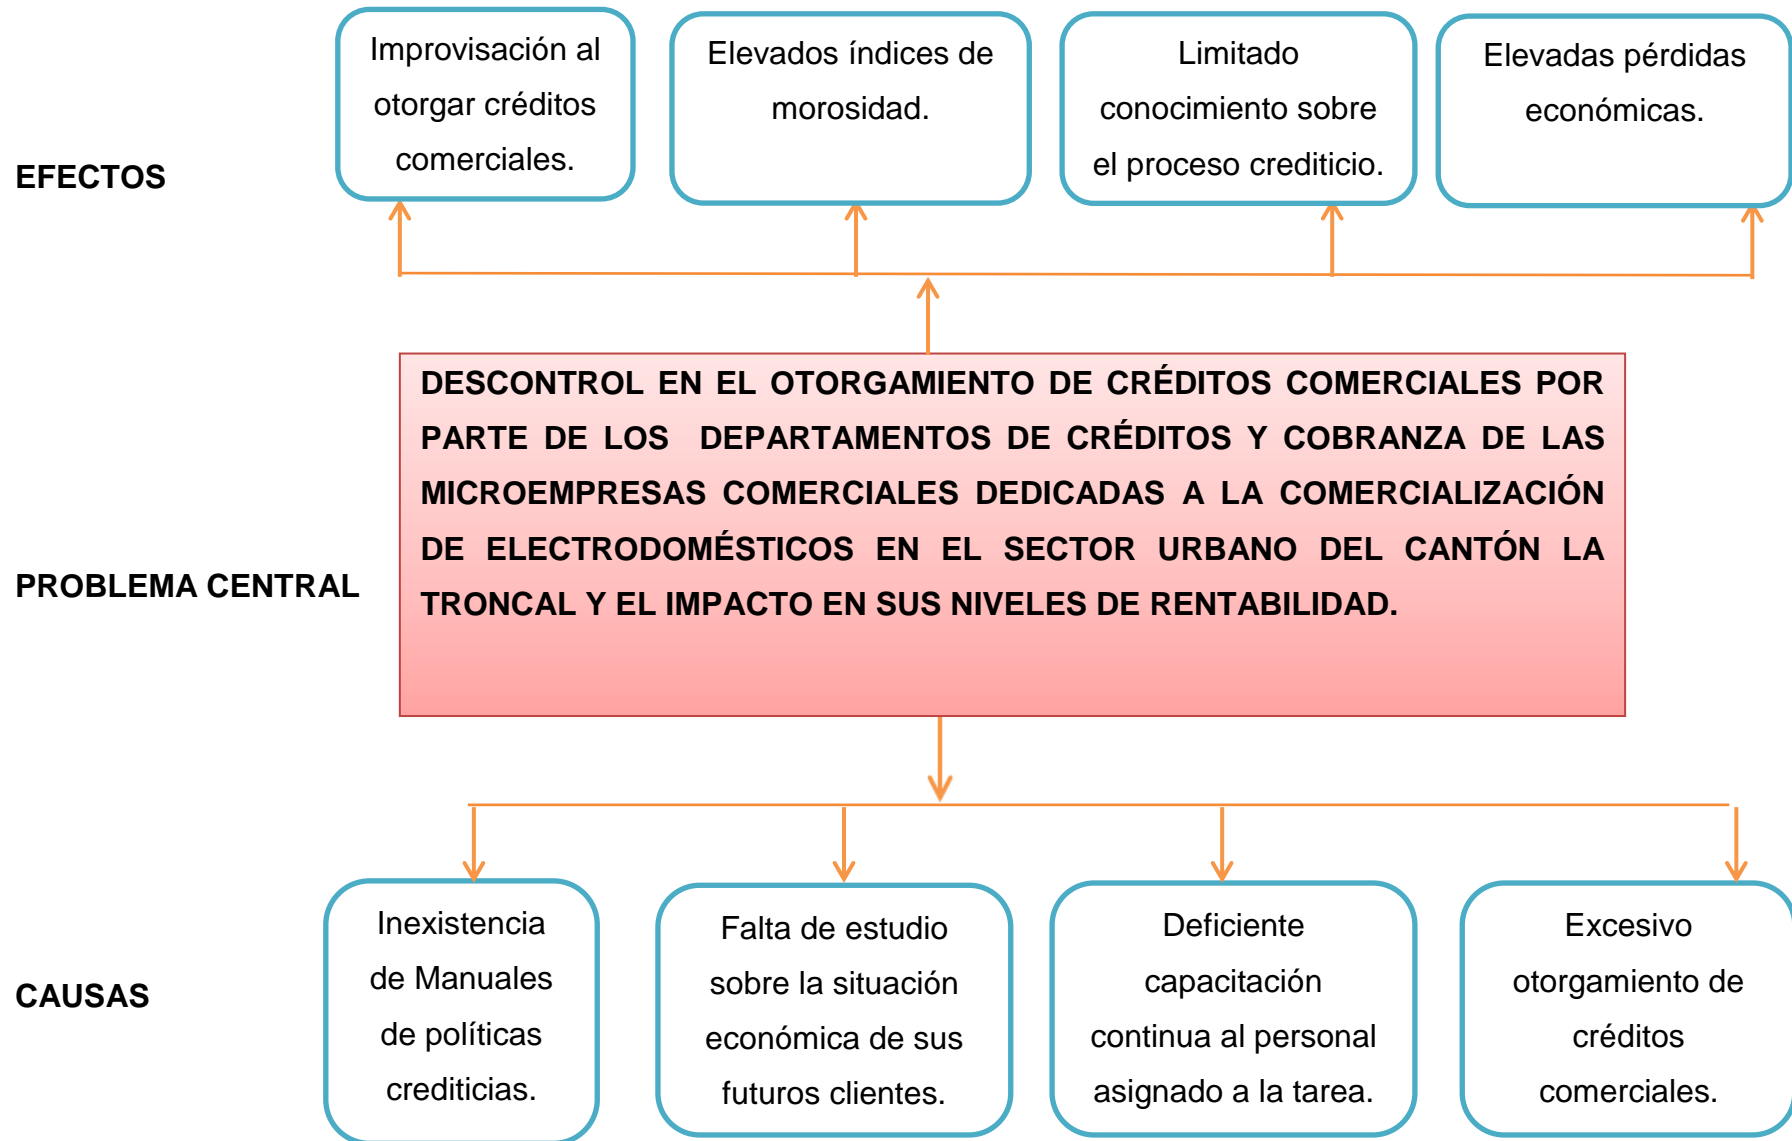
EFECTOS

Improvisación al otorgar créditos comerciales.

Elevados índices de morosidad.

Limitado conocimiento sobre el proceso crediticio.

Elevadas pérdidas económicas.

PROBLEMA CENTRAL

DESCONTROL EN EL OTORGAMIENTO DE CRÉDITOS COMERCIALES POR PARTE DE LOS DEPARTAMENTOS DE CRÉDITOS Y COBRANZA DE LAS MICROEMPRESAS COMERCIALES DEDICADAS A LA COMERCIALIZACIÓN DE ELECTRODOMÉSTICOS EN EL SECTOR URBANO DEL CANTÓN LA TRONCAL Y EL IMPACTO EN SUS NIVELES DE RENTABILIDAD.

CAUSAS

Inexistencia de Manuales de políticas crediticias.

Falta de estudio sobre la situación económica de sus futuros clientes.

Deficiente capacitación continua al personal asignado a la tarea.

Excesivo otorgamiento de créditos comerciales.